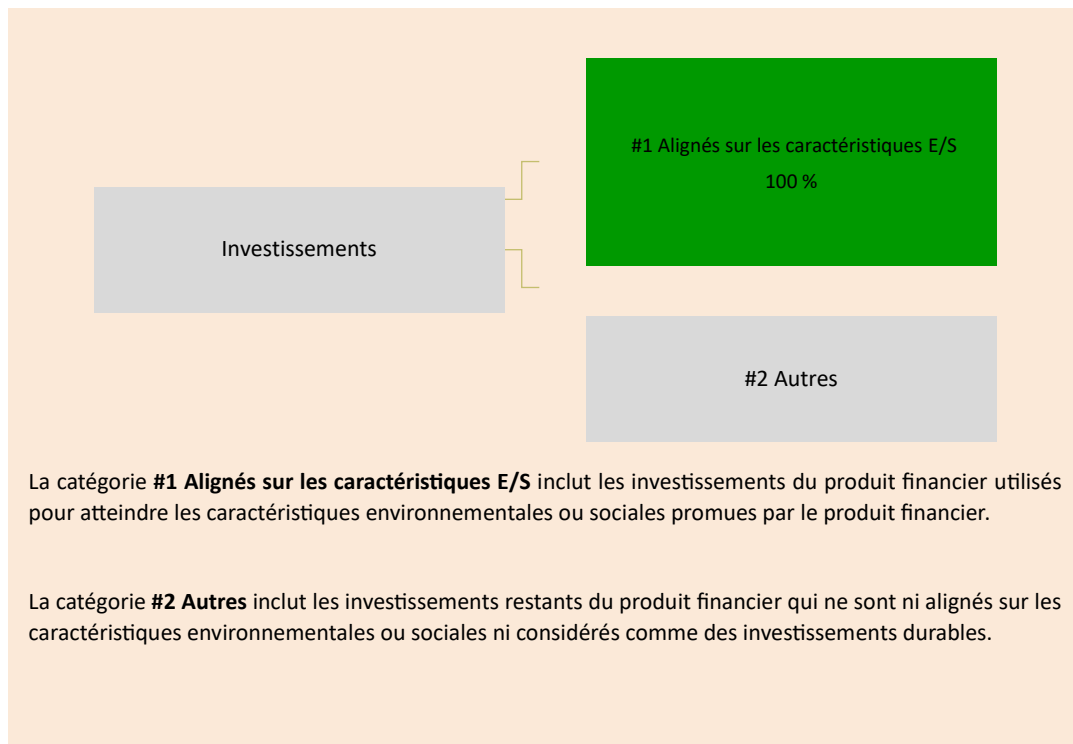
Investissements

#1 Alignés sur les caractéristiques E/S

100 %

#2 Autres

La catégorie **#1 Alignés sur les caractéristiques E/S** inclut les investissements du produit financier utilisés pour atteindre les caractéristiques environnementales ou sociales promues par le produit financier.

La catégorie **#2 Autres** inclut les investissements restants du produit financier qui ne sont ni alignés sur les caractéristiques environnementales ou sociales ni considérés comme des investissements durables.